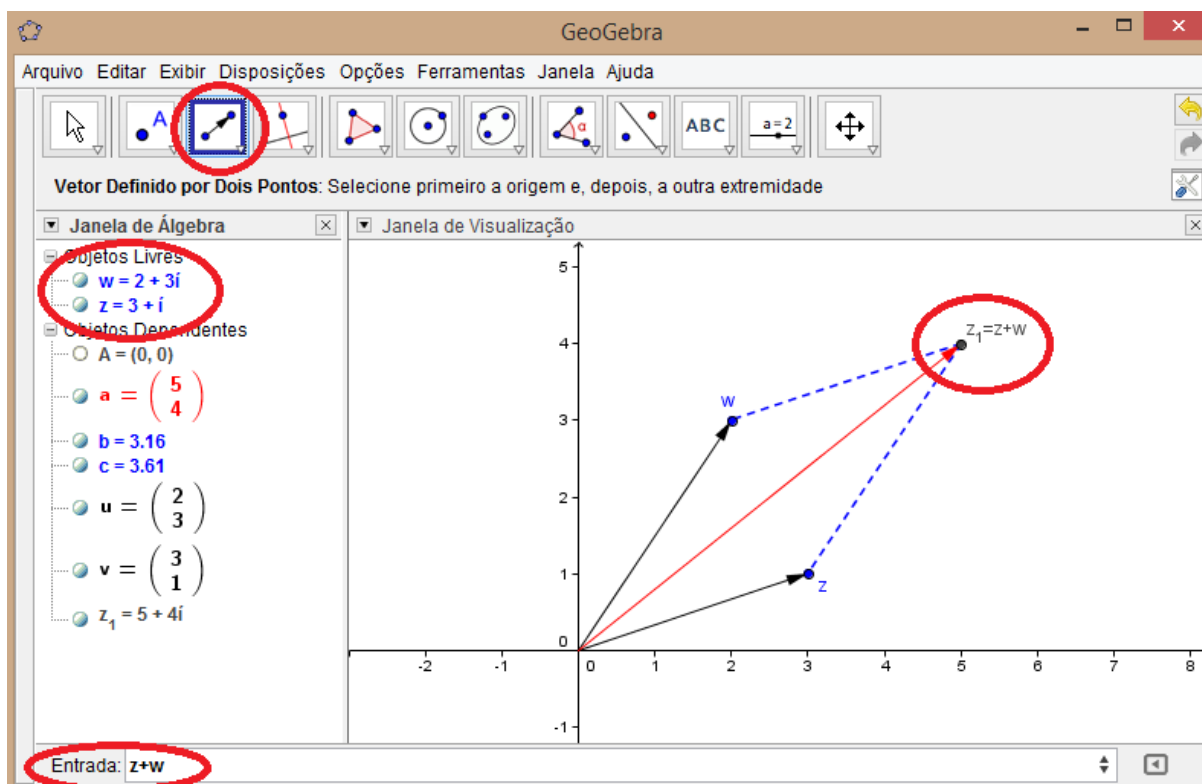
GeoGebra

Arquivo Editar Exibir Disposições Opções Ferramentas Janela Ajuda

ABC a=2

**Vetor Definido por Dois Pontos**: Selecione primeiro a origem e, depois, a outra extremidade

Janela de Álgebra

Objetos Livres
w = 2 + 3í
z = 3 + í
Objetos Dependentes
A = (0, 0)
a = $\begin{pmatrix} 5 \\ 4 \end{pmatrix}$
b = 3.16
c = 3.61
u = $\begin{pmatrix} 2 \\ 3 \end{pmatrix}$
v = $\begin{pmatrix} 3 \\ 1 \end{pmatrix}$
$z_1$ = 5 + 4í

Janela de Visualização

$z_1$=z+w
w
z
5
4
3
2
1
0
-1
-2
-1
0
1
2
3
4
5
6
7
8

Entrada: z+w